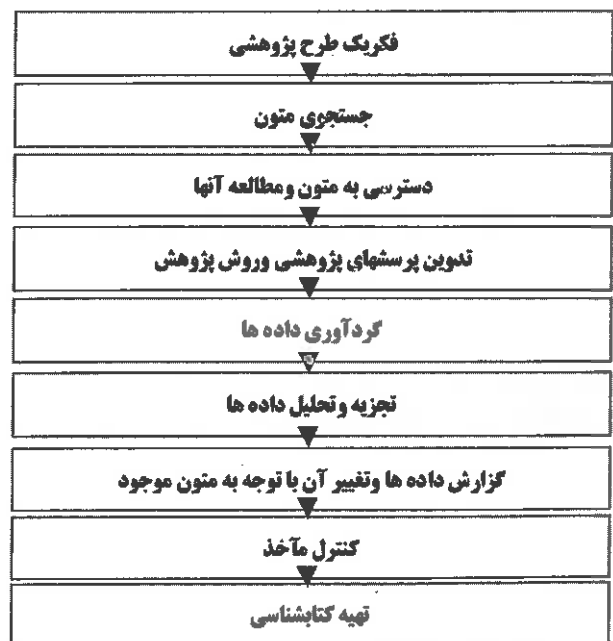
فکریک طرح پژوهشی

جستجوی متون

دسترسی به متون ومطالعه آنها

تدوین پرسشهای پژوهشی وروش پژوهش

گردآوری داده ها

تجزیه وتحلیل داده ها

گزارش داده ها وتغییر آن با توجه به متون موجود

کنترل مآخذ

تهیه کتابشناسی